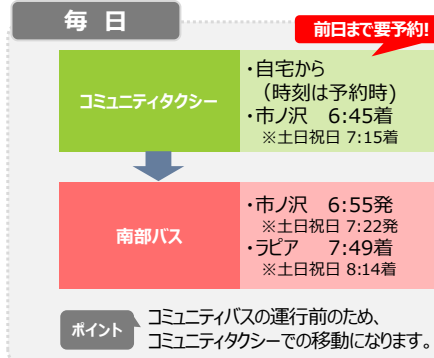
毎 日

前日まで要予約!

コミュニティタクシー

・自宅から
（時刻は予約時）
・市ノ沢 6:45着
※土日祝日 7:15着

南部バス

・市ノ沢 6:55発
※土日祝日 7:22発
・ラピア 7:49着
※土日祝日 8:14着

ポイント

コミュニティバスの運行前のため、
コミュニティタクシーでの移動になります。